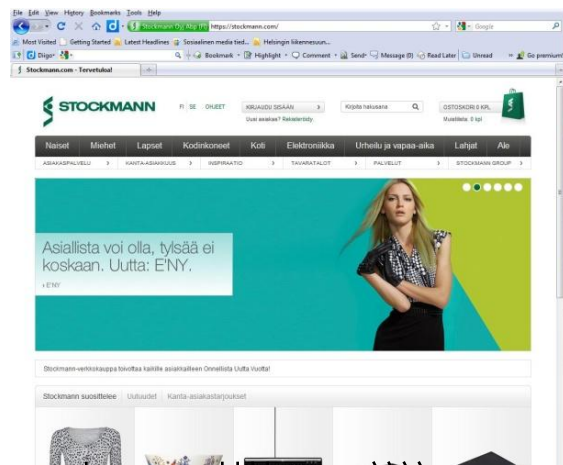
File Edit View History Bookmarks Tools Help

Stockmann Oyj Abp (FI) https://stockmann.com/

Google

Most Visited Getting Started Latest Headlines Sosiaalinen media tied... Helsingin liikennesuun...

Diigo Bookmark Highlight Comment Send Message (0) Read Later Unread Go premium!

Stockmann.com - Tervetuloa!

STOCKMANN FI SE OHJEET KIRJAUDU SISÄÄN Uusi asiakas? Rekisteröidy Kirjoita hakusana OSTOSKORI 0 KPL Muistilista: 0 kpl

Naiset Miehet Lapset Kodinkoneet Koti Elektroniikka Urheilu ja vapaa-aika Lahjat Ale

ASIAKASPALVELU KANTA-ASIAKKUUS INSPIRAATIO TAVARATALOT PALVELUT STOCKMANN GROUP

Asiallista voi olla, tylsää ei koskaan. Uutta: E'NY.

E'NY

Stockmann-verkkokauppa toivottaa kaikille asiakkailleen Onnellista Uutta Vuotta!

Stockmann suosittelee Uutuudet Kanta-asiakastarjoukset